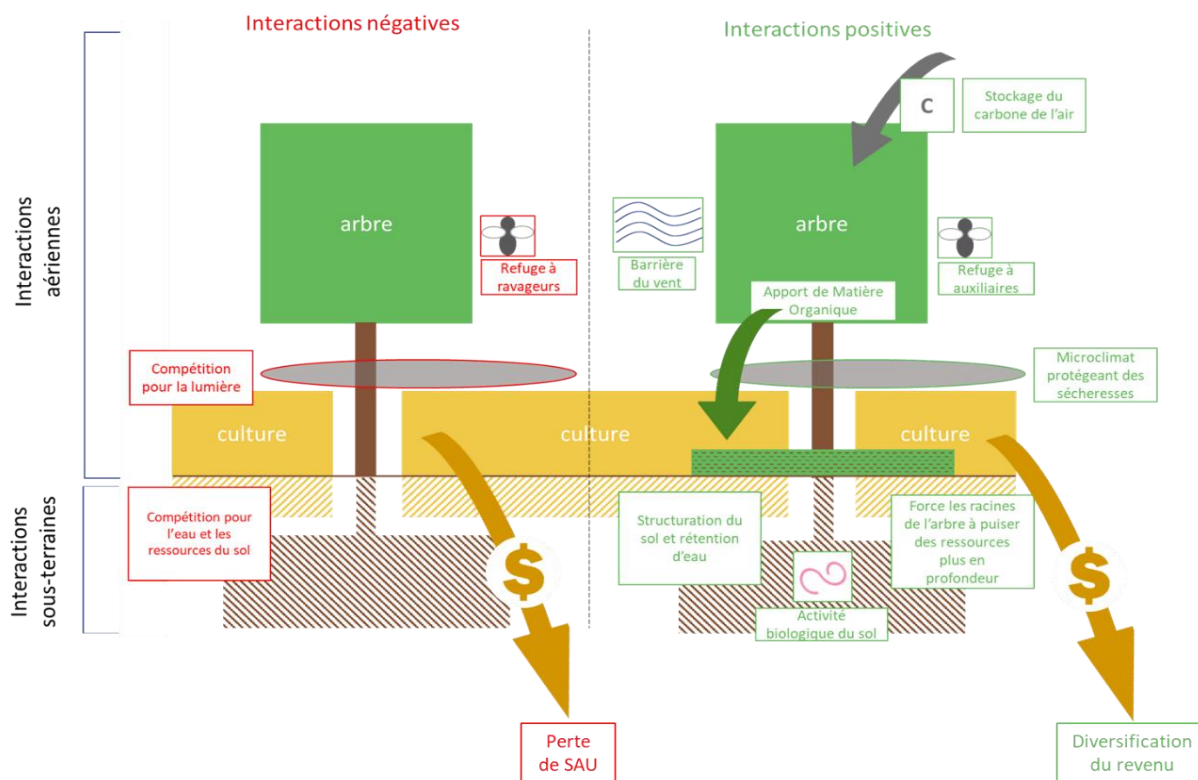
Interactions négatives

Interactions positives

Interactions aériennes

Interactions sous-terraines

arbre

Refuge à ravageurs

Compétition pour la lumière

culture

culture

Compétition pour l'eau et les ressources du sol

$

Perte de SAU

C

Stockage du carbone de l'air

Barrière du vent

arbre

Refuge à auxiliaires

Apport de Matière Organique

Microclimat protégeant des sécheresses

culture

Structuration du sol et rétention d'eau

Force les racines de l'arbre à puiser des ressources plus en profondeur

Activité biologique du sol

$

Diversification du revenu